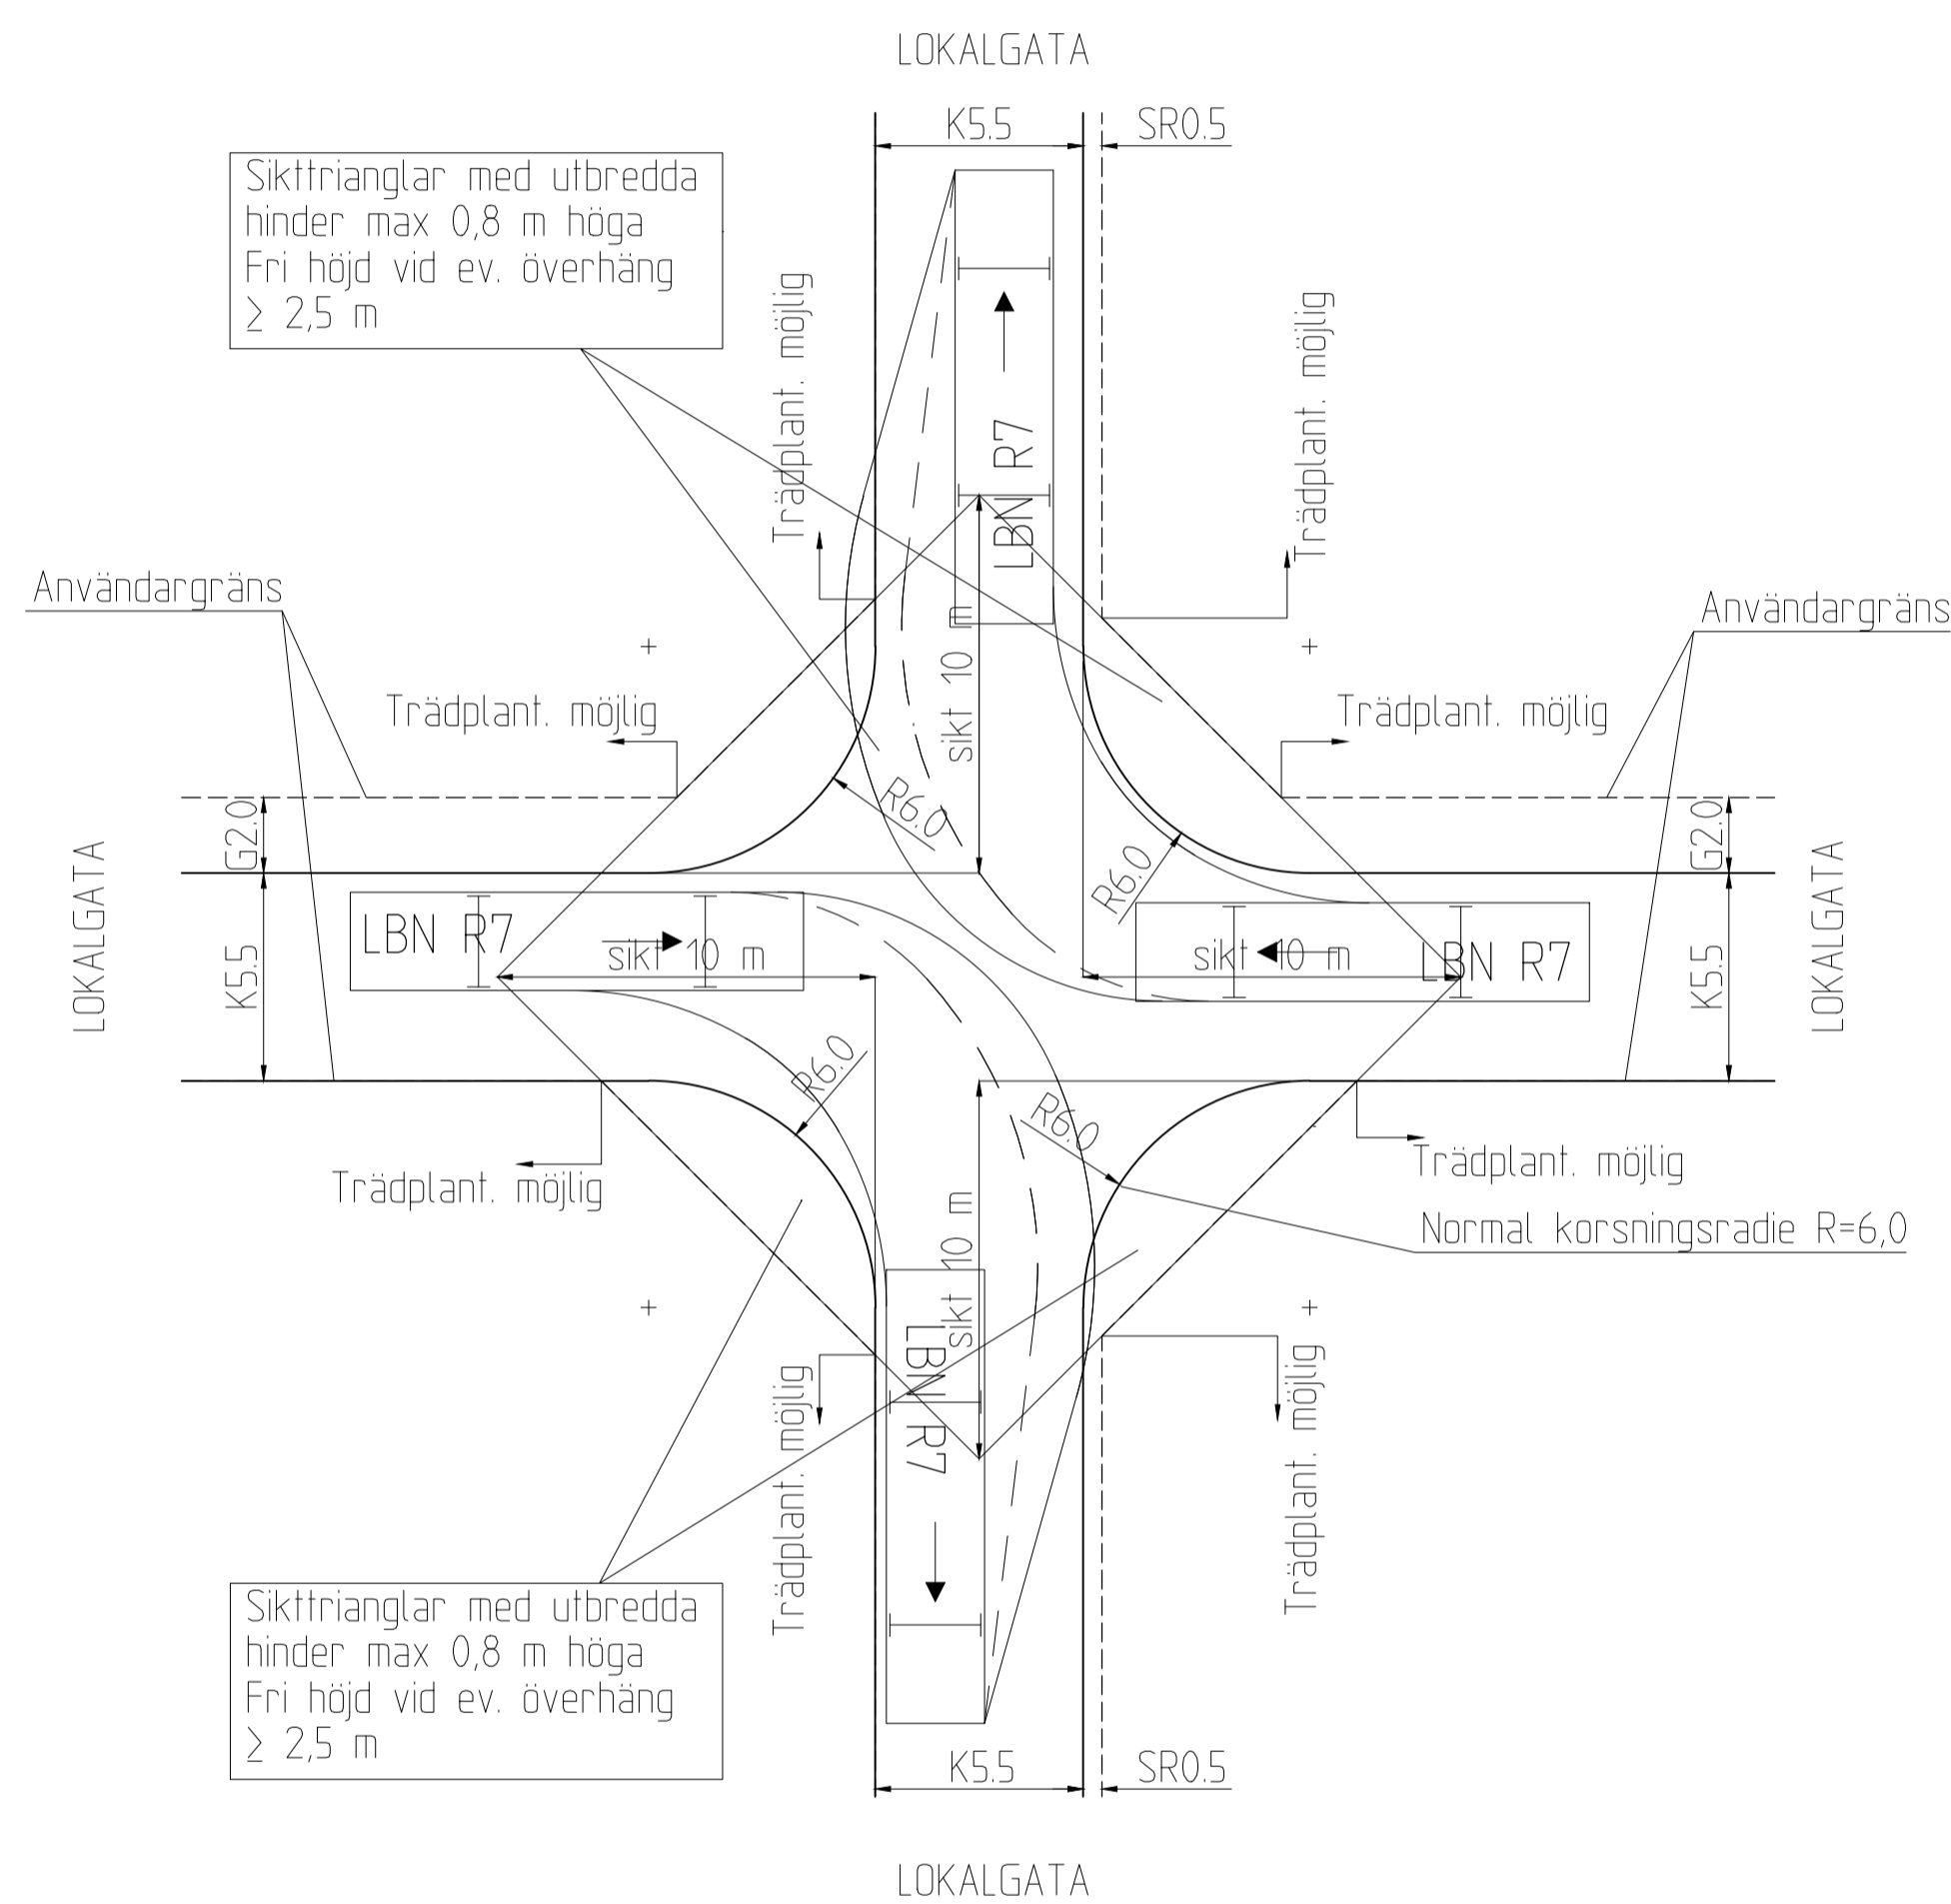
LOKALGATA

K5.5

SR0.5

Sikttrianglar med utbredda hinder max 0,8 m höga Fri höjd vid ev. överhäng $\geq$ 2,5 m

Trädplant. möjlig

Trädplant. möjlig

LBN R7

Användargräns

Användargräns

sikt 10 m

Trädplant. möjlig

Trädplant. möjlig

R6,0

R6,0

G2,0

G2,0

LOKALGATA

LOKALGATA

LBN R7

sikt 10 m

sikt 10 m

LBN R7

K5.5

K5.5

R6,0

R6,0

Trädplant. möjlig

Trädplant. möjlig

Normal korsningsradie R=6,0

sikt 10 m

LBN R7

Trädplant. möjlig

Trädplant. möjlig

Sikttrianglar med utbredda hinder max 0,8 m höga Fri höjd vid ev. överhäng $\geq$ 2,5 m

K5.5

SR0.5

LOKALGATA